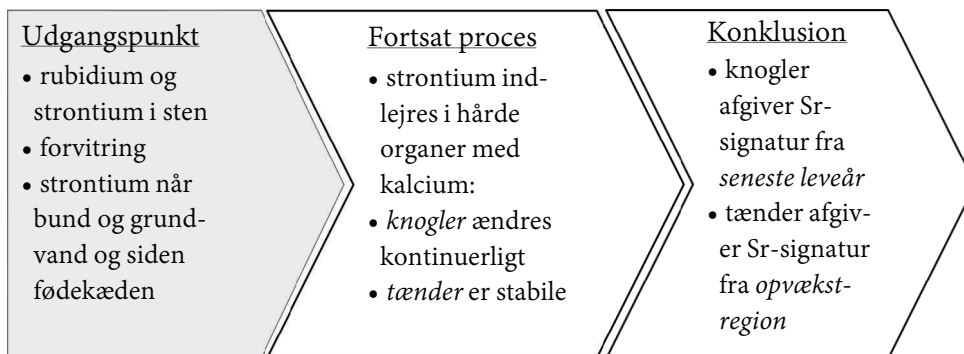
Udgangspunkt
• rubidium og strontium i sten
• forvitring
• strontium når bund og grundvand og siden fødekæden

Fortsat proces
• strontium indlejres i hårde organer med kalcium:
• *knogler* ændres kontinuerligt
• *tænder* er stabile

Konklusion
• knogler afgiver Sr-signatur fra *seneste leveår*
• tænder afgiver Sr-signatur fra *opvækstregion*